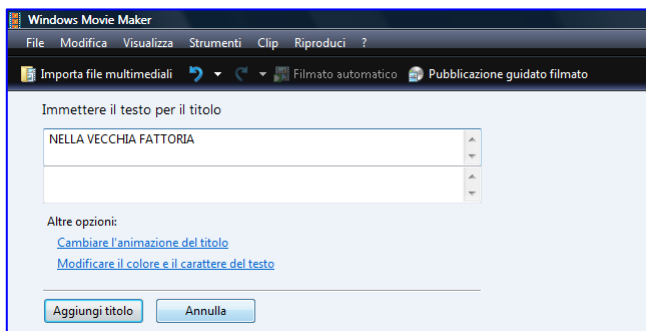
Windows Movie Maker

File Modifica Visualizza Strumenti Clip Riproduci ?

Importa file multimediali Filmato automatico Pubblicazione guidato filmato

Immettere il testo per il titolo

NELLA VECCHIA FATTORIA

Altre opzioni:

Cambiare l'animazione del titolo

Modificare il colore e il carattere del testo

Aggiungi titolo Annulla